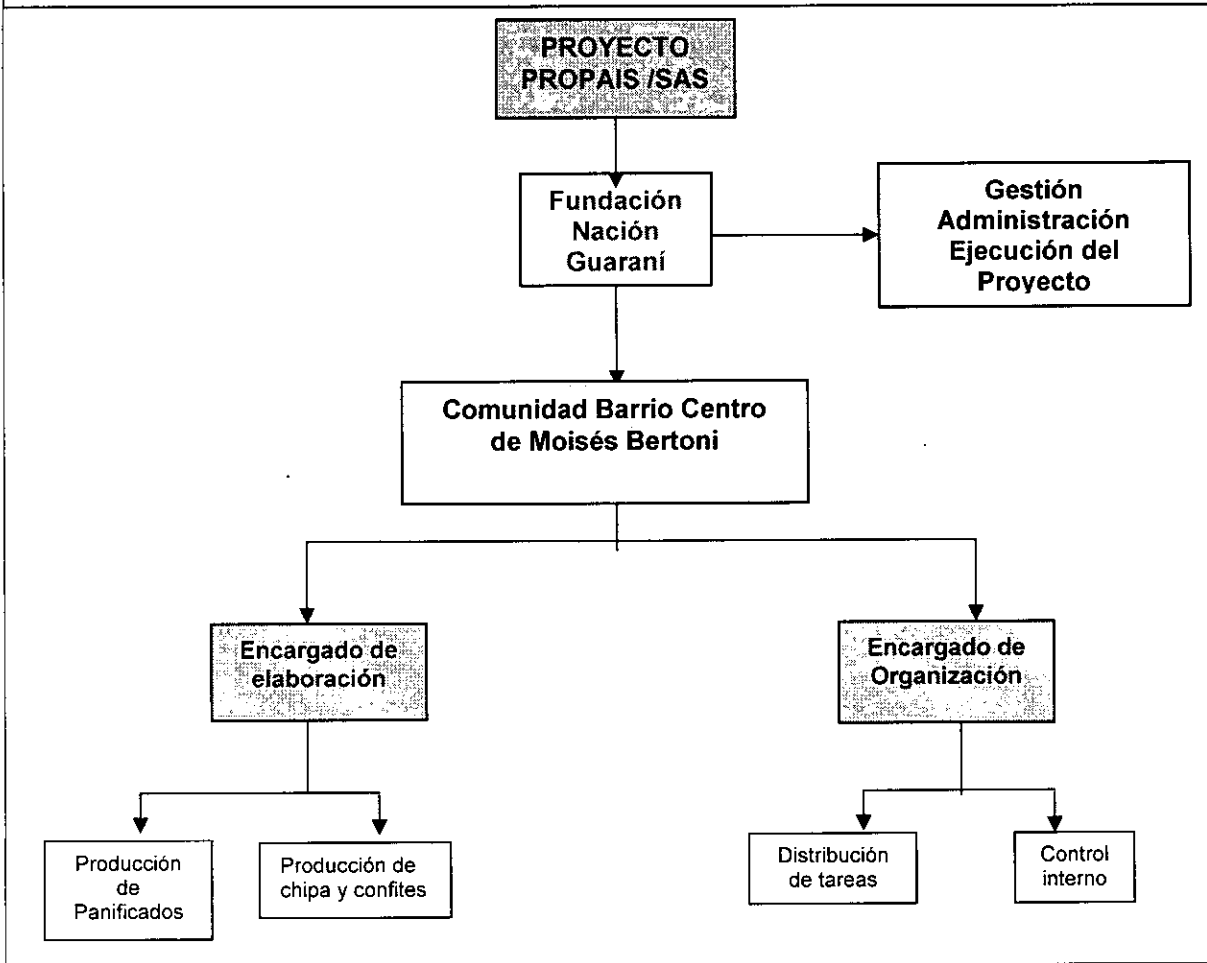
PROYECTO PROPAIS /SAS

Fundación Nación Guaraní

Gestión Administración Ejecución del Proyecto

Comunidad Barrio Centro de Moisés Bertoni

Encargado de elaboración

Encargado de Organización

Producción de Panificados

Producción de chipa y confites

Distribución de tareas

Control interno